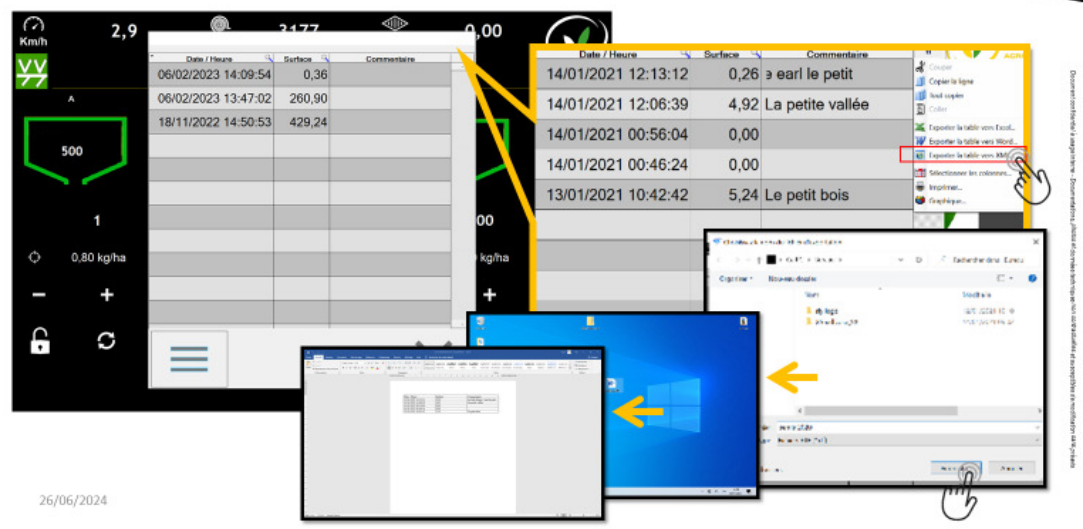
Km/h

2,9

3177

0,00

A

500

1

0,80 kg/ha

-

+

| Date / Heure | Surface | Commentaire |
|---|---|---|
| 06/02/2023 14:09:54 | 0,36 | |
| 06/02/2023 13:47:02 | 260,90 | |
| 18/11/2022 14:50:53 | 429,24 | |

00

kg/ha

+

| Date / Heure | Surface | Commentaire |
|---|---|---|
| 14/01/2021 12:13:12 | 0,26 | e earl le petit |
| 14/01/2021 12:06:39 | 4,92 | La petite vallée |
| 14/01/2021 00:56:04 | 0,00 | |
| 14/01/2021 00:46:24 | 0,00 | |
| 13/01/2021 10:42:42 | 5,24 | Le petit bois |

Couper
Copier la ligne
Tout copier
Coller
Exporter la table vers Excel...
Exporter la table vers Word...
Exporter la table vers XML...
Sélectionner les colonnes...
Imprimer...
Graphique...

Organiser
Nouveau dossier
Nom
Modifié le

Document non contractuel et susceptible de modifications

26/06/2024